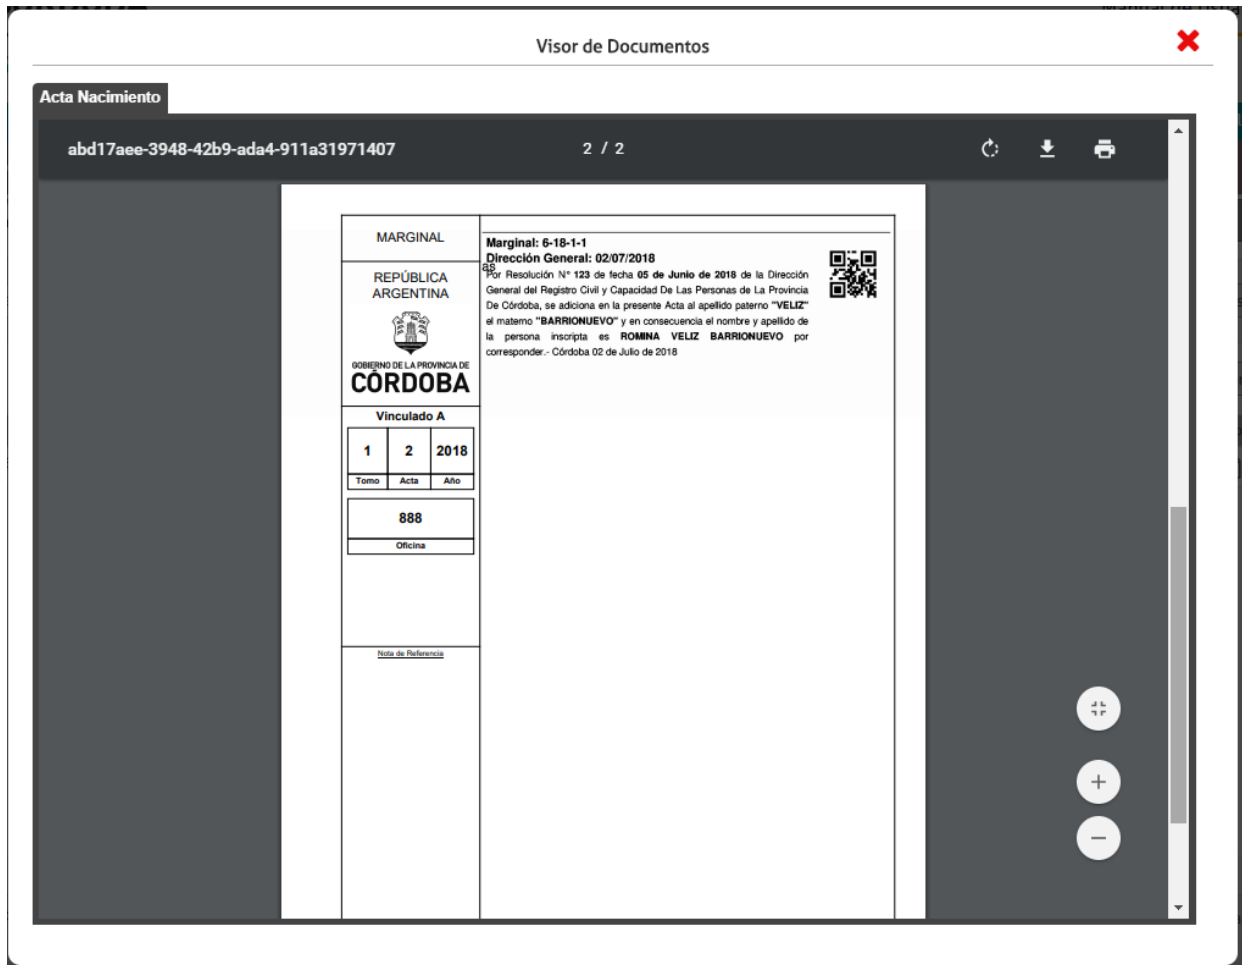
Visor de Documentos

Acta Nacimiento

abd17aee-3948-42b9-ada4-911a31971407

2 / 2

MARGINAL

REPÚBLICA ARGENTINA

GOBIERNO DE LA PROVINCIA DE
CÓRDOBA

Vinculado A

| 1 | 2 | 2018 |
|---|---|---|
| Tomo | Acta | Año |

888
Oficina

Nota de Referencia

Marginal: 6-18-1-1
Dirección General: 02/07/2018
as
Por Resolución N° 123 de fecha 05 de Junio de 2018 de la Dirección General del Registro Civil y Capacidad De Las Personas de La Provincia De Córdoba, se adiciona en la presente Acta al apellido paterno "VELIZ" el materno "BARRIONUEVO" y en consecuencia el nombre y apellido de la persona inscripta es ROMINA VELIZ BARRIONUEVO por corresponder.- Córdoba 02 de Julio de 2018